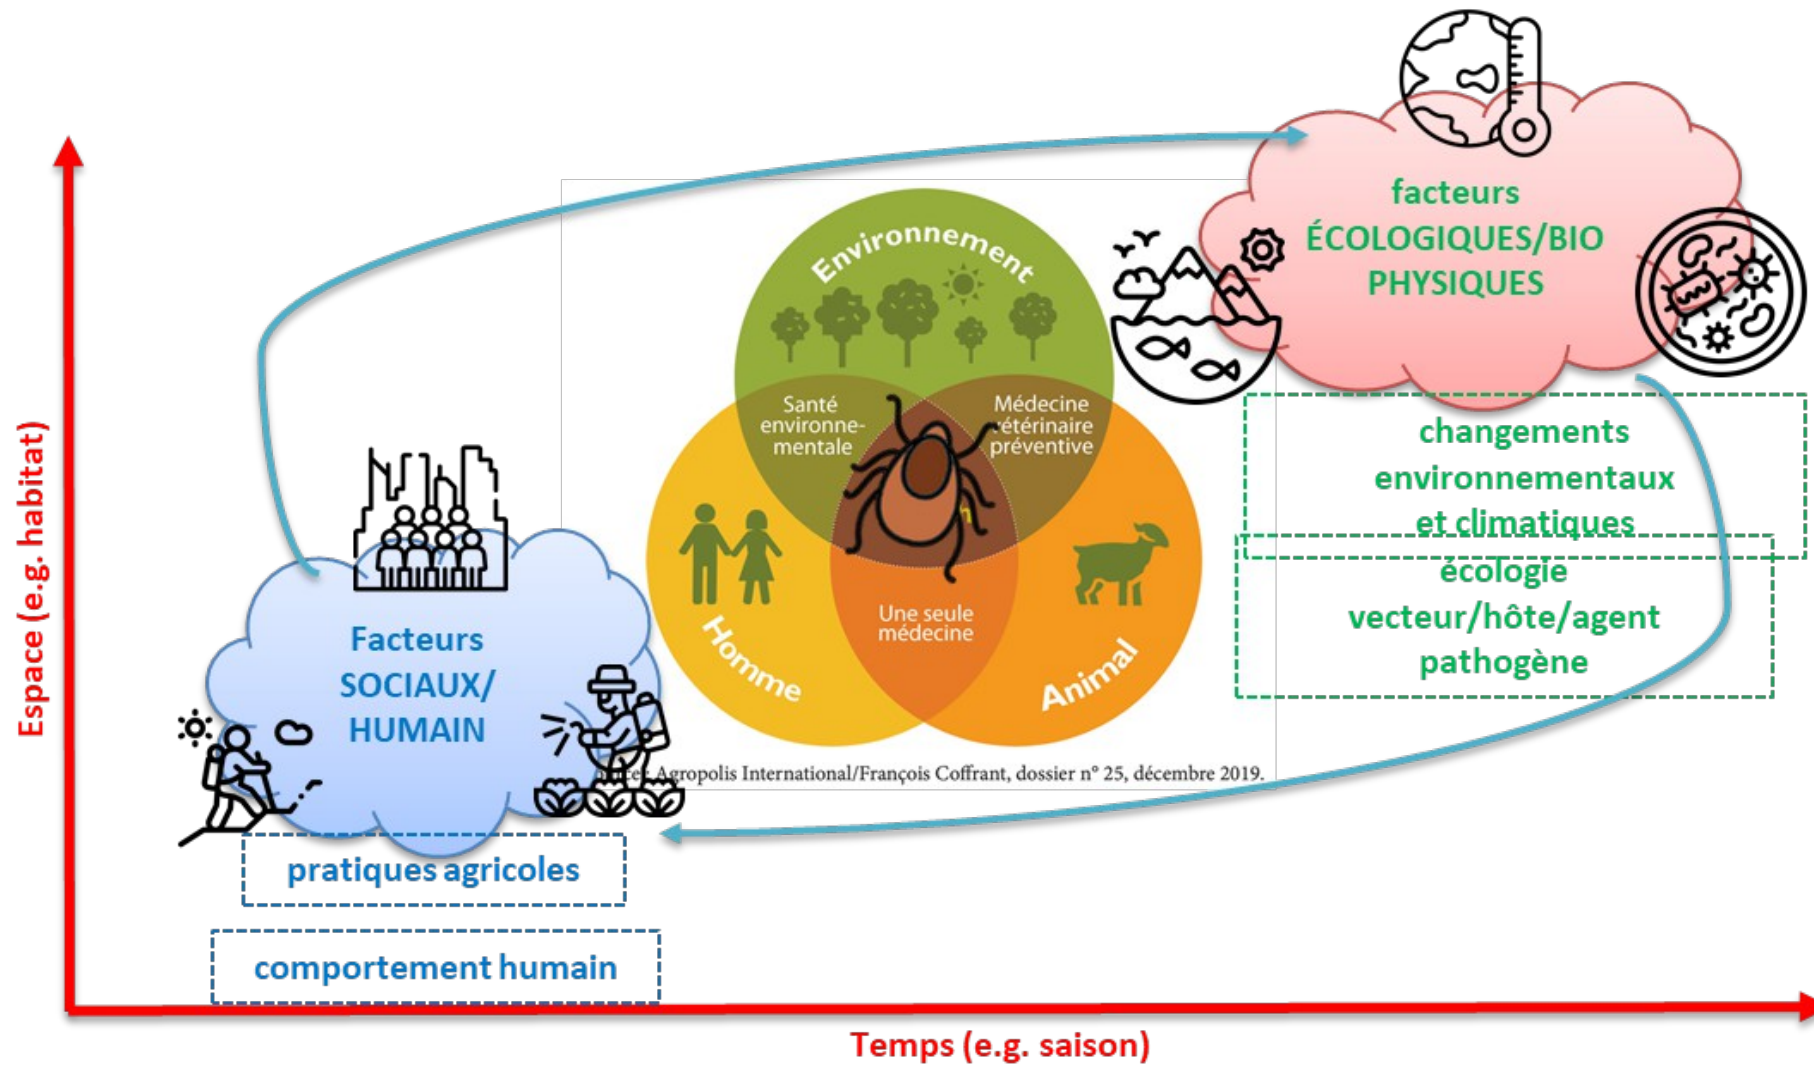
facteurs ÉCOLOGIQUES/BIO PHYSIQUES

Environnement

Santé environnementale

Médecine vétérinaire préventive

Une seule médecine

Homme

Animal

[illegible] Agropolis International/François Coffrant, dossier n° 25, décembre 2019.

changements environnementaux et climatiques

écologie vecteur/hôte/agent pathogène

Facteurs SOCIAUX/ HUMAIN

pratiques agricoles

comportement humain

Espace (e.g. habitat)

Temps (e.g. saison)